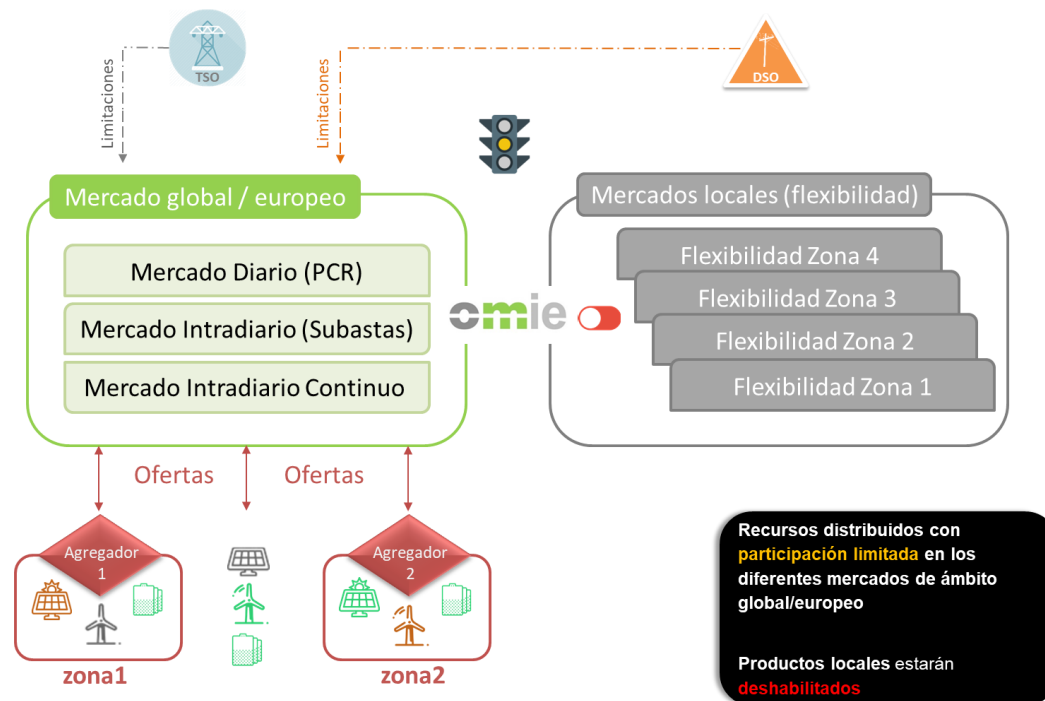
TSO

DSO

Limitaciones

Limitaciones

Mercado global / europeo

Mercado Diario (PCR)

Mercado Intradiario (Subastas)

Mercado Intradiario Continuo

omie

Mercados locales (flexibilidad)

Flexibilidad Zona 4

Flexibilidad Zona 3

Flexibilidad Zona 2

Flexibilidad Zona 1

Ofertas

Ofertas

Agregador 1

Agregador 2

zona1

zona2

Recursos distribuidos con participación limitada en los diferentes mercados de ámbito global/europeo

Productos locales estarán deshabilitados